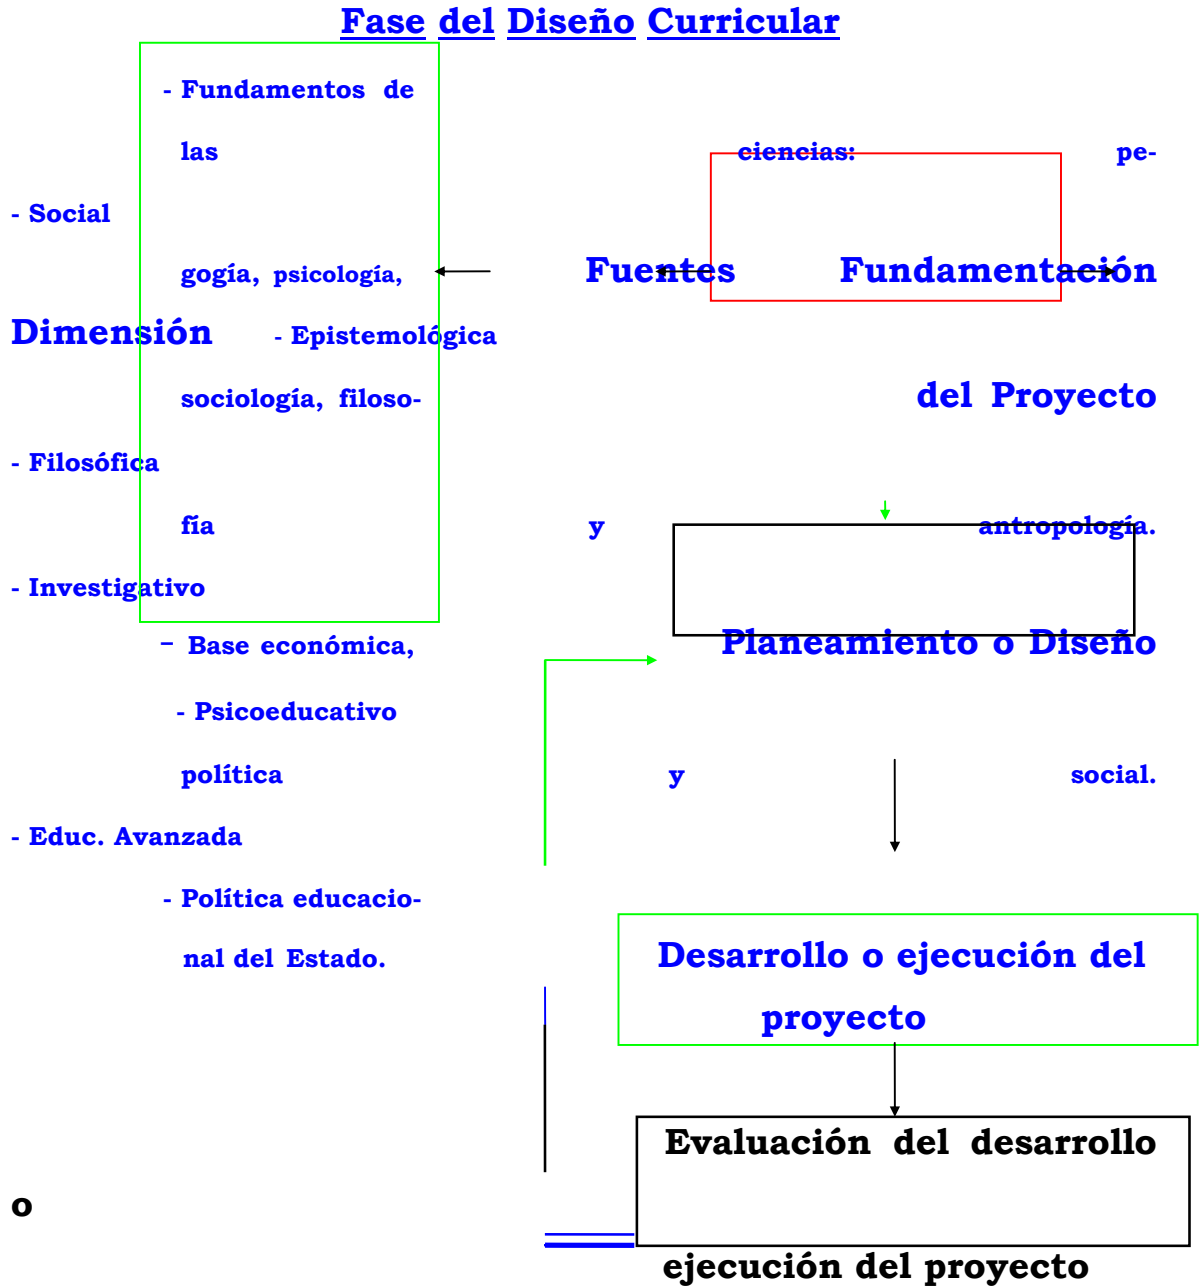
Fase del Diseño Curricular

- Fundamentos de

las ciencias: pe-

- Social

gogía, psicología, Fuentes Fundamentación

Dimensión - Epistemológica

sociología, filoso- del Proyecto

- Filosófica

fía y antropología.

- Investigativo

- Base económica, Planeamiento o Diseño

- Psicoeducativo

política y social.

- Educ. Avanzada

- Política educacional del Estado.

Desarrollo o ejecución del proyecto

Evaluación del desarrollo

o

ejecución del proyecto